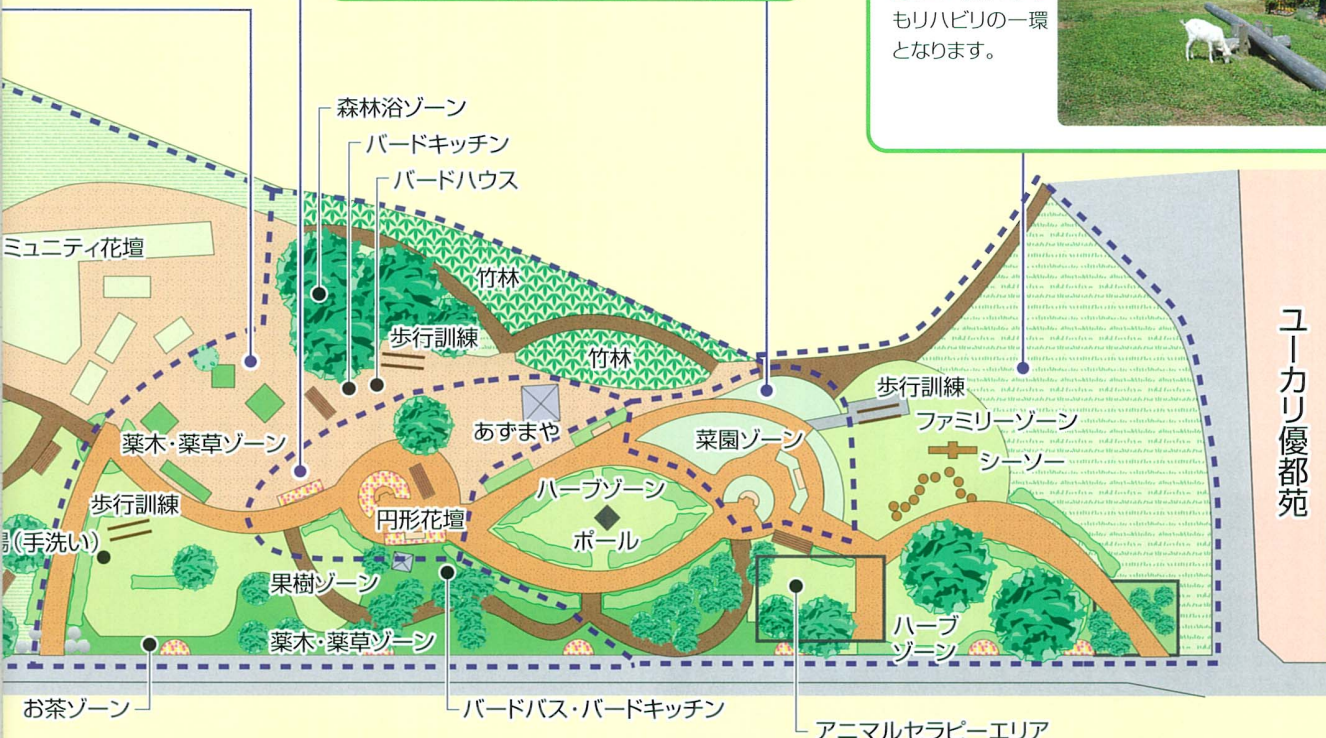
もリハビリの一環となります。

森林浴ゾーン

バードキッチン

バードハウス

ミュニティ花壇

竹林

竹林

歩行訓練

あずまや

薬木・薬草ゾーン

菜園ゾーン

歩行訓練

ファミリーゾーン

シーソー

ハーブゾーン

ポール

円形花壇

歩行訓練

場(手洗い)

果樹ゾーン

薬木・薬草ゾーン

ハーブゾーン

ユーカリ優都苑

お茶ゾーン

バードバス・バードキッチン

アニマルセラピーエリア